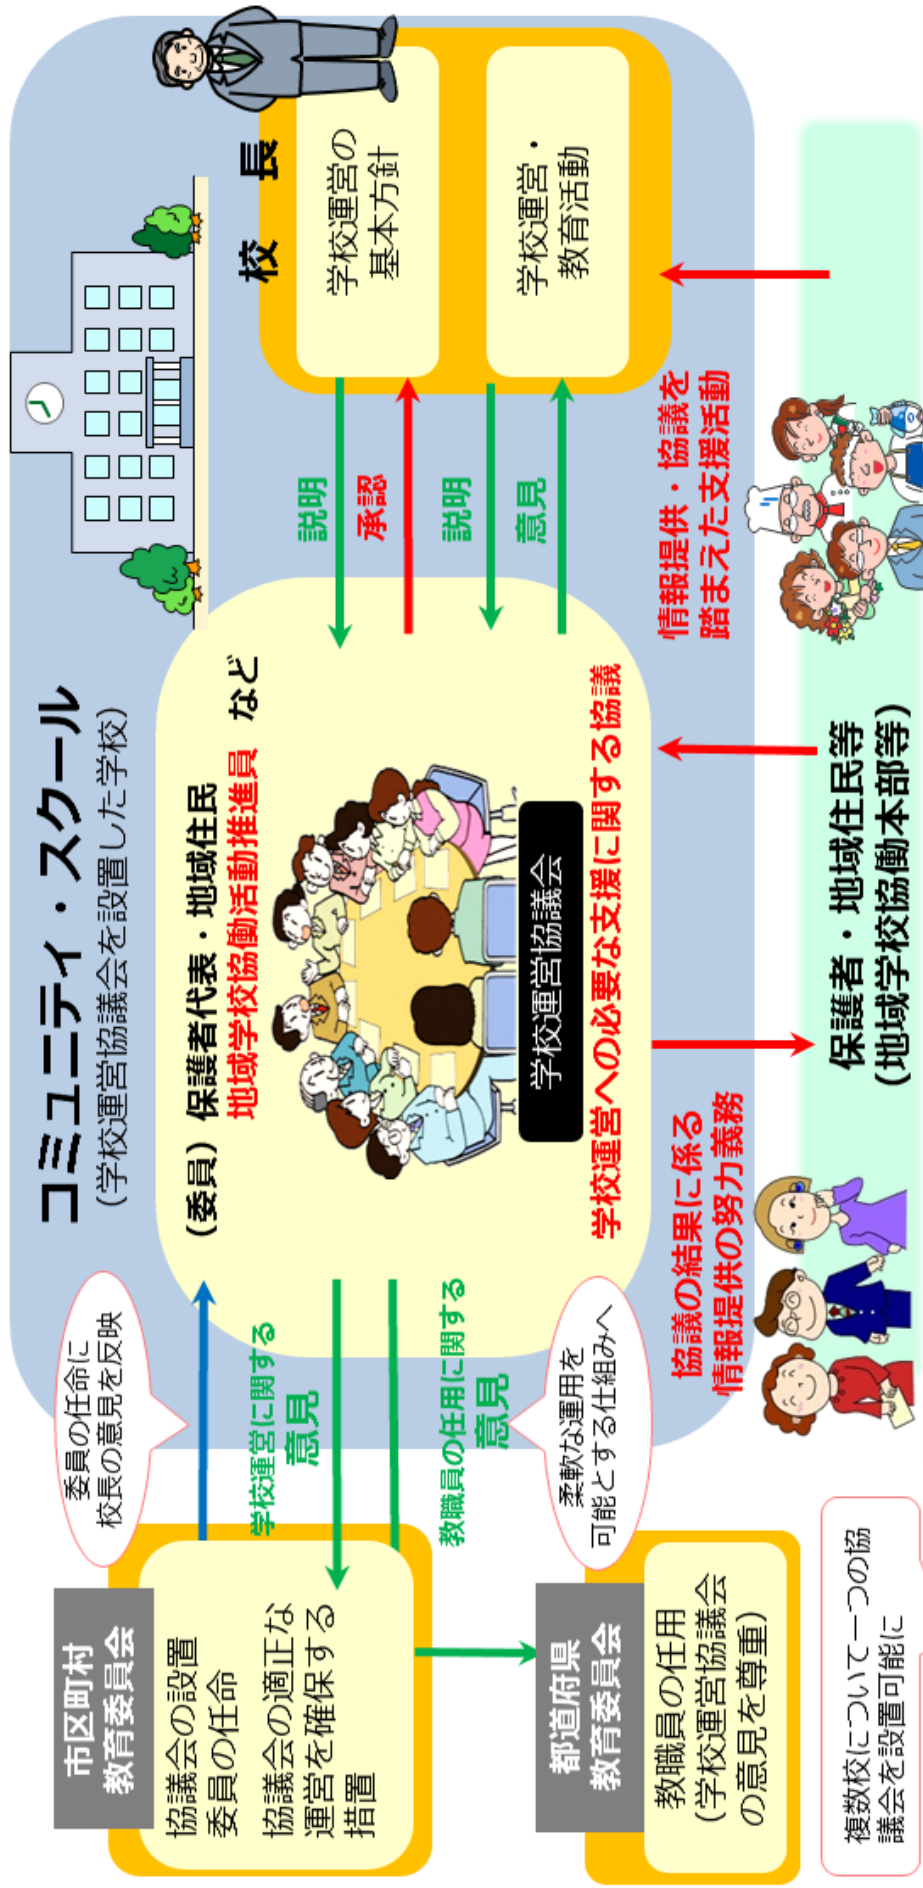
コミュニティ・スクール
（学校運営協議会を設置した学校）

校長

学校運営の基本方針

学校運営・教育活動

説明
承認
説明
意見

（委員）保護者代表・地域住民
地域学校協働活動推進員　など

学校運営協議会

学校運営への必要な支援に関する協議

情報提供・協議を踏まえた支援活動

協議の結果に係る情報提供の努力義務

保護者・地域住民等
（地域学校協働本部等）

委員の任命に校長の意見を反映

学校運営に関する意見

教職員の任用に関する意見

柔軟な運用を可能とする仕組みへ

市区町村教育委員会

協議会の設置
委員の任命
協議会の適正な運営を確保する措置

都道府県教育委員会

教職員の任用（学校運営協議会の意見を尊重）

複数校について一つの協議会を設置可能に